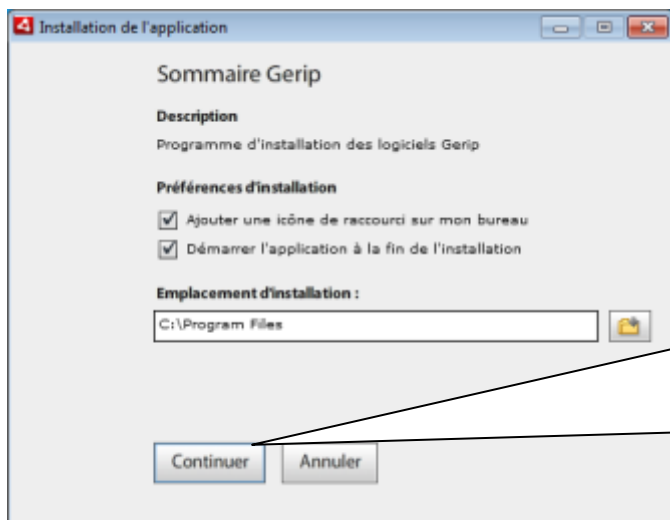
Installation de l'application

Sommaire Gerip

Description

Programme d'installation des logiciels Gerip

Préférences d'installation

Ajouter une icône de raccourci sur mon bureau

Démarrer l'application à la fin de l'installation

Emplacement d'installation :

C:\Program Files

Continuer

Annuler